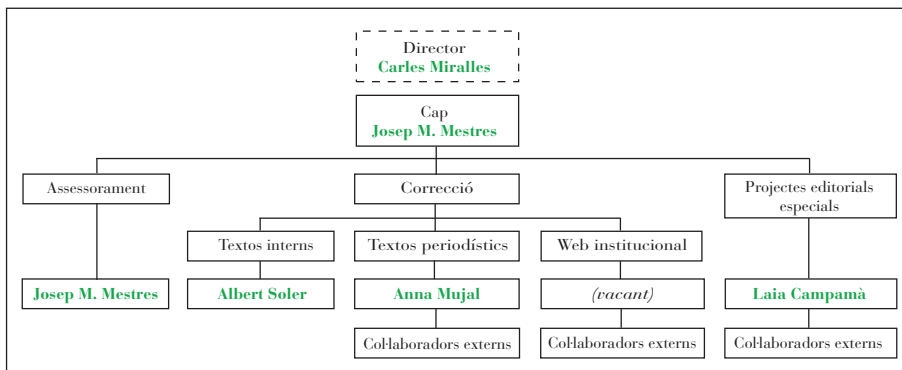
Director
Carles Miralles

Cap
Josep M. Mestres

Assessorament

Josep M. Mestres

Correcció

Textos interns

Albert Soler

Textos periodístics

Anna Mujal

Col·laboradors externs

Web institucional

(vacant)

Col·laboradors externs

Projectes editorials especials

Laia Campamà

Col·laboradors externs